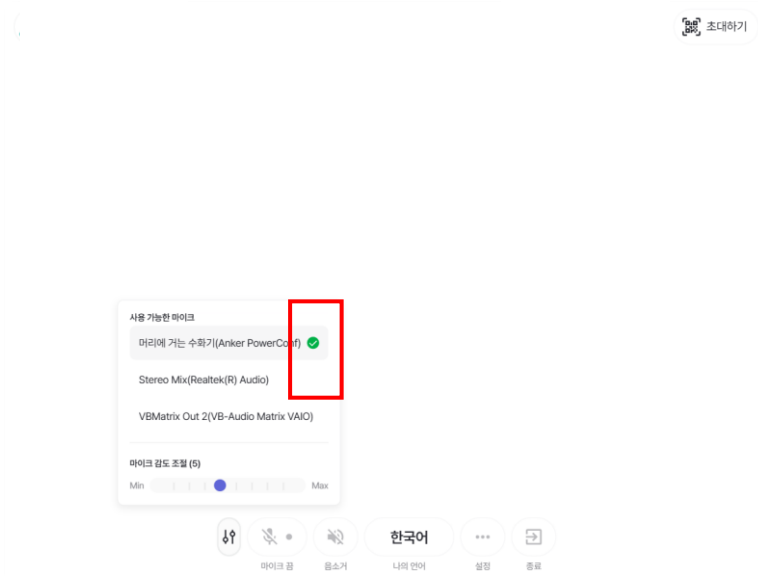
초대하기

사용 가능한 마이크

머리에 거는 수화기(Anker PowerConf)

Stereo Mix(Realtek(R) Audio)

VBMatrix Out 2(VB-Audio Matrix VAIO)

마이크 감도 조절 (5)

Min

Max

한국어

마이크 끔

음소거

나의 언어

설정

종료